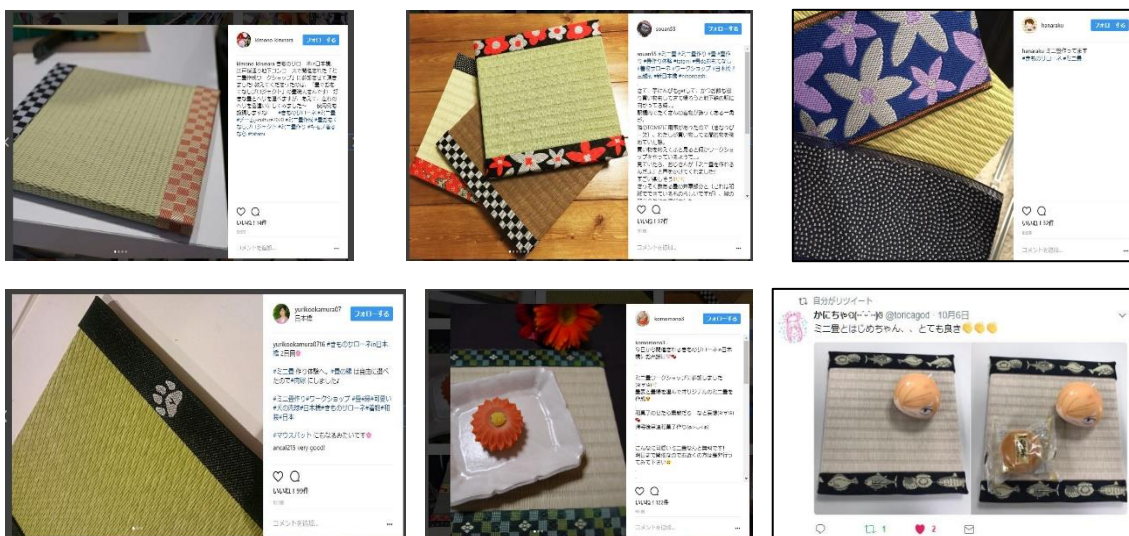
kimono_kosaca フォローする

いいね！14件

コメントを追加...

souan03 フォローする

いいね！17件

コメントを追加...

hanarako フォローする

hanarako ミニ畳作ってます #赤札のリコーネ #ミニ畳

いいね！13件

コメントを追加...

yurikookamura07 フォローする
日本橋

#ミニ畳作りワークショップ

#マウスパッドにもなるみたいです

いいね！59件

コメントを追加...

komemamo3 フォローする

いいね！10件

コメントを追加...

自分がリツイート
かにちゃ(-'-'-)ﾛ @toricagod · 10月6日
ミニ畳とはじめちゃん、、とても良き👏👏👏

1 2